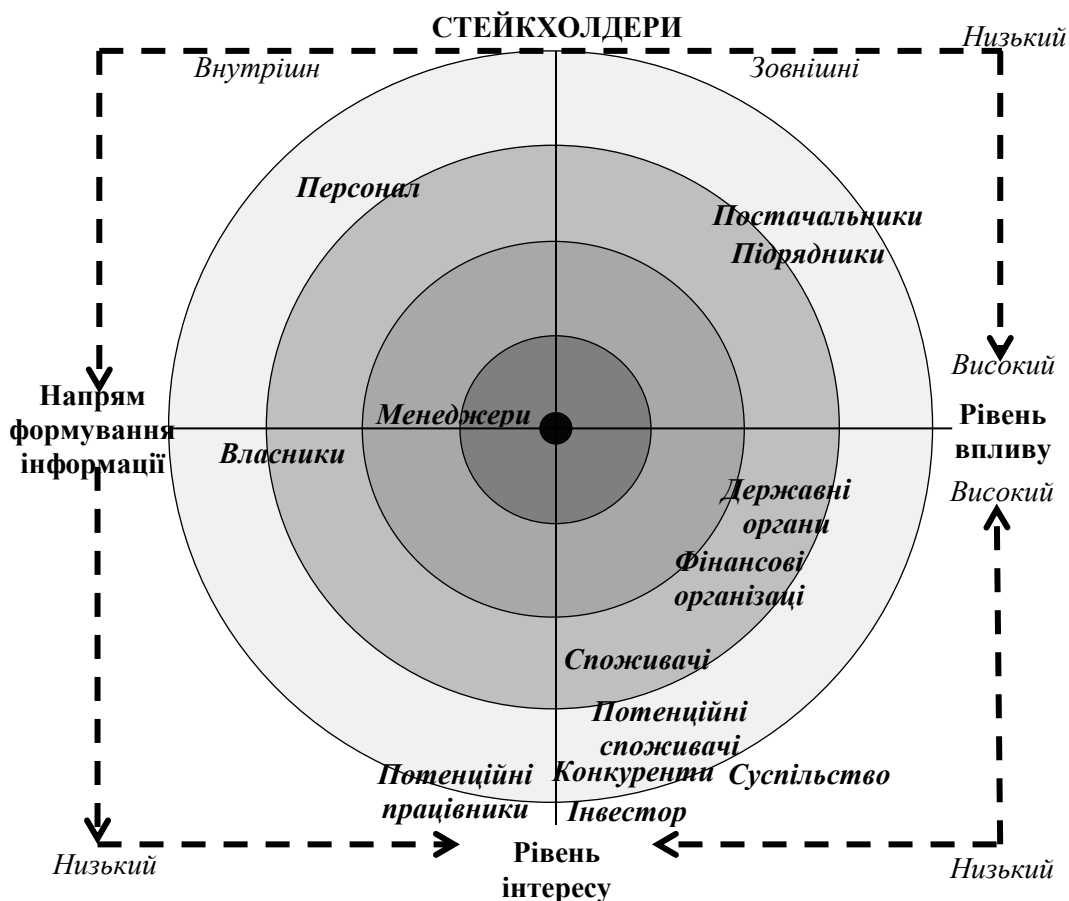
СТЕЙКХОЛДЕРИ

Низький

Внутрішн

Зовнішні

Персонал

Постачальники

Підрядники

Високий

Напрям формування інформації

Менеджери

Рівень впливу

Власники

Високий

Державні органи

Фінансові організаці

Споживачі

Потенційні споживачі

Потенційні працівники

Конкуренти

Суспільство

Інвестор

Низький

Рівень інтересу

Низький